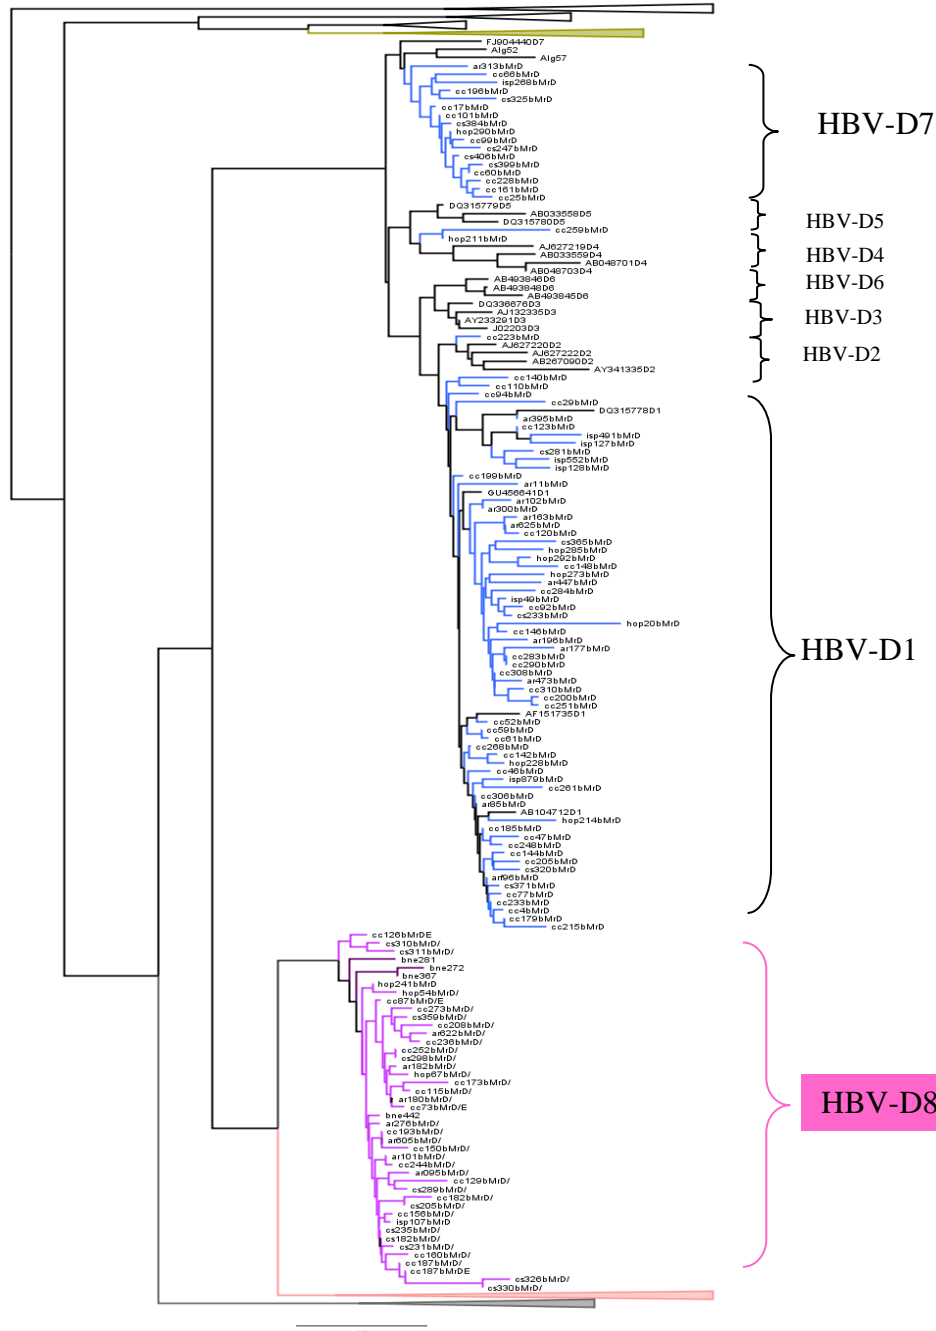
FJ904440D7
Alg52
Alg57
ar313bMrD
cc66bMrD
isp268bMrD
cc196bMrD
cs325bMrD
cc17bMrD
cc101bMrD
cs384bMrD
hop290bMrD
cc99bMrD
cs247bMrD
cs406bMrD
cs399bMrD
cc60bMrD
cc228bMrD
cc161bMrD
cc25bMrD
HBV-D7
DQ315779D5
AB033558D5
DQ315780D5
cc259bMrD
hop211bMrD
AJ627219D4
AB033559D4
AB048701D4
AB048703D4
HBV-D5
HBV-D4
HBV-D6
AB493846D6
AB493848D6
AB493845D6
DQ336678D3
AJ132335D3
AY233291D3
J02203D3
HBV-D3
cc223bMrD
AJ627220D2
AJ627222D2
AB267090D2
AY341335D2
HBV-D2
cc140bMrD
cc110bMrD
cc94bMrD
cc29bMrD
DQ315778D1
ar395bMrD
cc123bMrD
isp491bMrD
isp127bMrD
cs281bMrD
isp552bMrD
isp128bMrD
cc199bMrD
ar11bMrD
GU456641D1
ar102bMrD
ar300bMrD
ar163bMrD
ar625bMrD
cc120bMrD
cs365bMrD
hop285bMrD
hop292bMrD
cc148bMrD
hop273bMrD
ar447bMrD
cc284bMrD
isp49bMrD
cc92bMrD
cs233bMrD
hop20bMrD
cc146bMrD
ar196bMrD
ar177bMrD
cc283bMrD
cc290bMrD
cc308bMrD
ar473bMrD
cc310bMrD
cc200bMrD
cc251bMrD
AF151735D1
cc52bMrD
cc59bMrD
cc61bMrD
cc268bMrD
cc142bMrD
hop228bMrD
cc46bMrD
isp879bMrD
cc261bMrD
cc306bMrD
ar85bMrD
AB104712D1
hop214bMrD
cc185bMrD
cc47bMrD
cc248bMrD
cc144bMrD
cc205bMrD
cs320bMrD
ar96bMrD
cs371bMrD
cc77bMrD
cc233bMrD
cc4bMrD
cc179bMrD
cc215bMrD
HBV-D1
cc126bMrDE
cs310bMrD/
cs311bMrD/
bne281
bne272
bne367
hop241bMrD
hop54bMrD/
cc87bMrD/E
cc273bMrD/
cs359bMrD/
cc208bMrD/
ar622bMrD/
cc236bMrD/
cs252bMrD/
cs298bMrD/
ar182bMrD/
hop67bMrD/
cc173bMrD/
cc115bMrD/
ar180bMrD/
cc73bMrD/E
bne442
ar276bMrD/
cc193bMrD/
ar605bMrD/
cc150bMrD/
ar101bMrD/
cc244bMrD/
ar095bMrD/
cc129bMrD/
cs289bMrD/
cc182bMrD/
cs205bMrD/
cc156bMrD/
isp107bMrD
cs235bMrD/
cs182bMrD/
cc231bMrD/
cc160bMrD/
cc187bMrD/
cc187bMrDE
cs326bMrD/
cs330bMrD/
HBV-D8